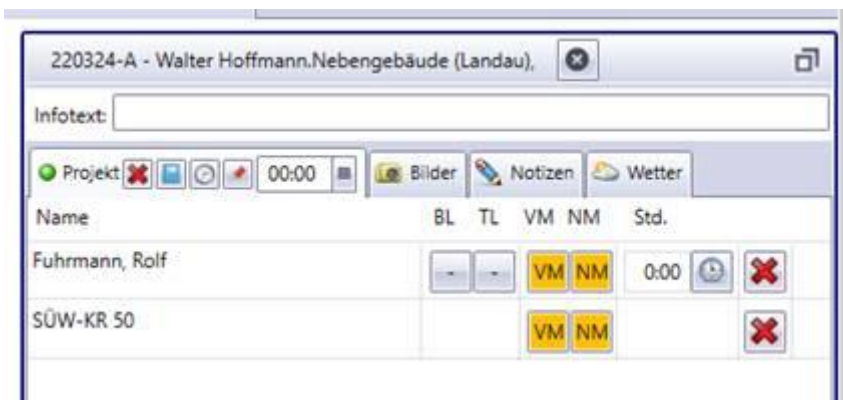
220324-A - Walter Hoffmann.Nebengebäude (Landau),

Infotext:

Projekt 00:00 Bilder Notizen Wetter

| Name | BL | TL | VM | NM | Std. |
|---|---|---|---|---|---|
| Fuhrmann, Rolf | - | - | VM | NM | 0:00 |
| SÜW-KR 50 | | | VM | NM | |